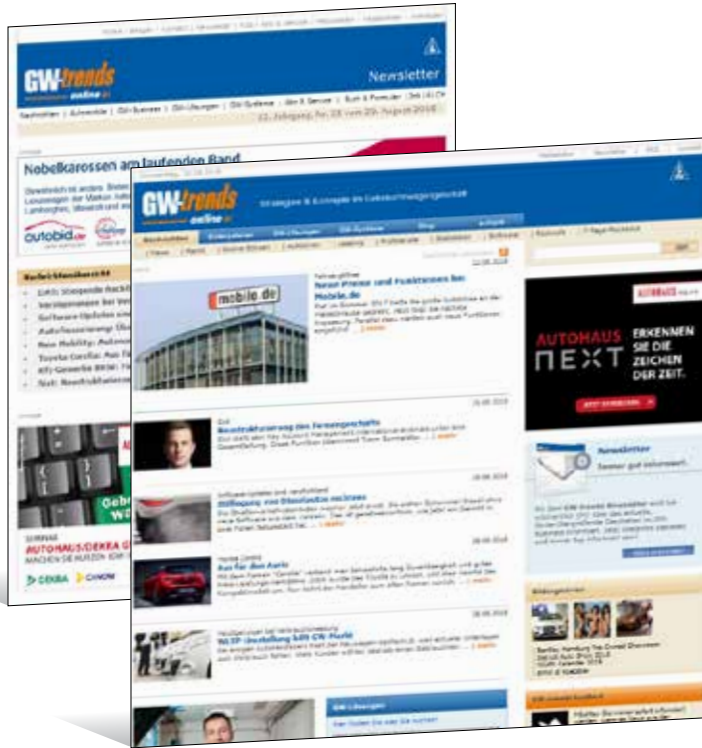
GW-trends online.de

Newsletter

Nobelkarossen am laufenden Band

autobid.de

AUTOHAUS/DEKRA G

DEKRA CANON

GW-trends online.de

mobile.de

Neue Preise und Funktionen bei Mobile.de

Neustrukturierung des Firmengeschäfts

Stiftung von Oberlacks reizwes

Aus für den Auris

AUTOHAUS NEXT

ERKENNEN SIE DIE ZEICHEN DER ZEIT.

Newsletter

Immer gut informiert